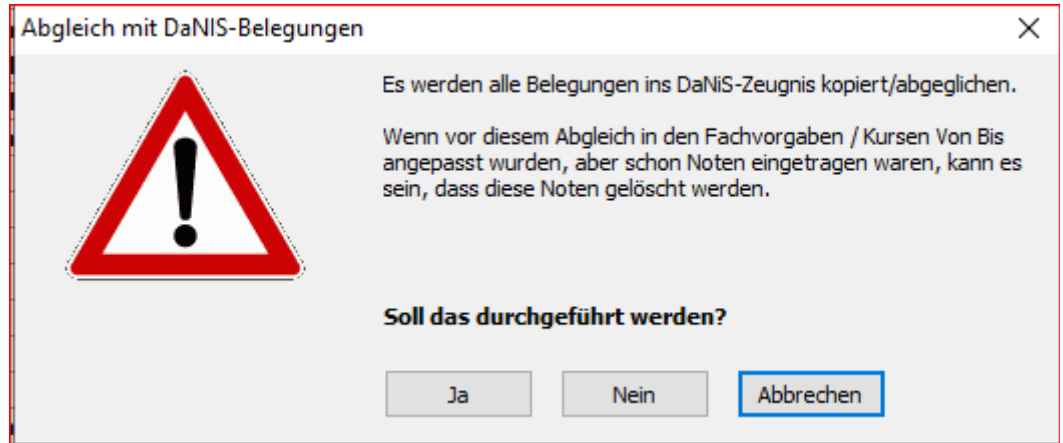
Abgleich mit DaNIS-Belegungen

×

Es werden alle Belegungen ins DaNiS-Zeugnis kopiert/abgeglichen.

Wenn vor diesem Abgleich in den Fachvorgaben / Kursen Von Bis angepasst wurden, aber schon Noten eingetragen waren, kann es sein, dass diese Noten gelöscht werden.

Soll das durchgeführt werden?

Ja

Nein

Abbrechen